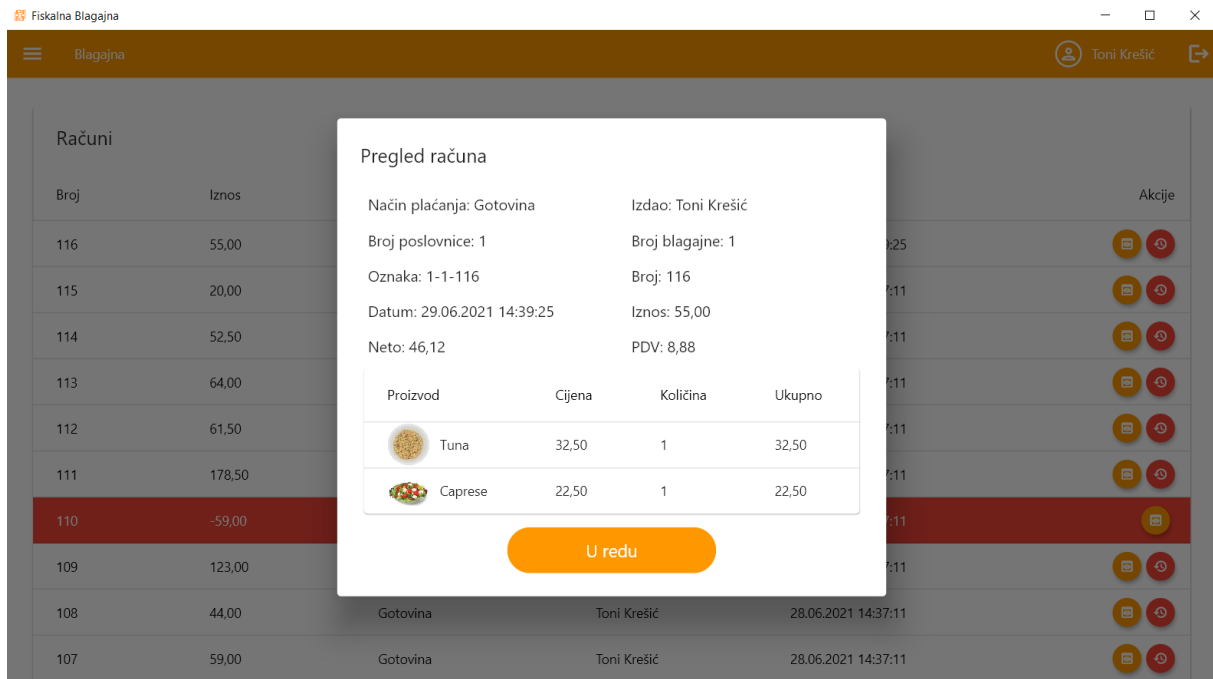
Fiskalna Blagajna

Blagajna

Toni Krešić

Računi

| Broj | Iznos | | | | Akcije |
|---|---|---|---|---|---|
| 116 | 55,00 | | | :25 | |
| 115 | 20,00 | | | :11 | |
| 114 | 52,50 | | | :11 | |
| 113 | 64,00 | | | :11 | |
| 112 | 61,50 | | | :11 | |
| 111 | 178,50 | | | :11 | |
| 110 | -59,00 | | | :11 | |
| 109 | 123,00 | | | :11 | |
| 108 | 44,00 | Gotovina | Toni Krešić | 28.06.2021 14:37:11 | |
| 107 | 59,00 | Gotovina | Toni Krešić | 28.06.2021 14:37:11 | |

Pregled računa

Način plaćanja: Gotovina
Izdao: Toni Krešić
Broj poslovnice: 1
Broj blagajne: 1
Oznaka: 1-1-116
Broj: 116
Datum: 29.06.2021 14:39:25
Iznos: 55,00
Neto: 46,12
PDV: 8,88

| Proizvod | Cijena | Količina | Ukupno |
|---|---|---|---|
| Tuna | 32,50 | 1 | 32,50 |
| Caprese | 22,50 | 1 | 22,50 |

U redu